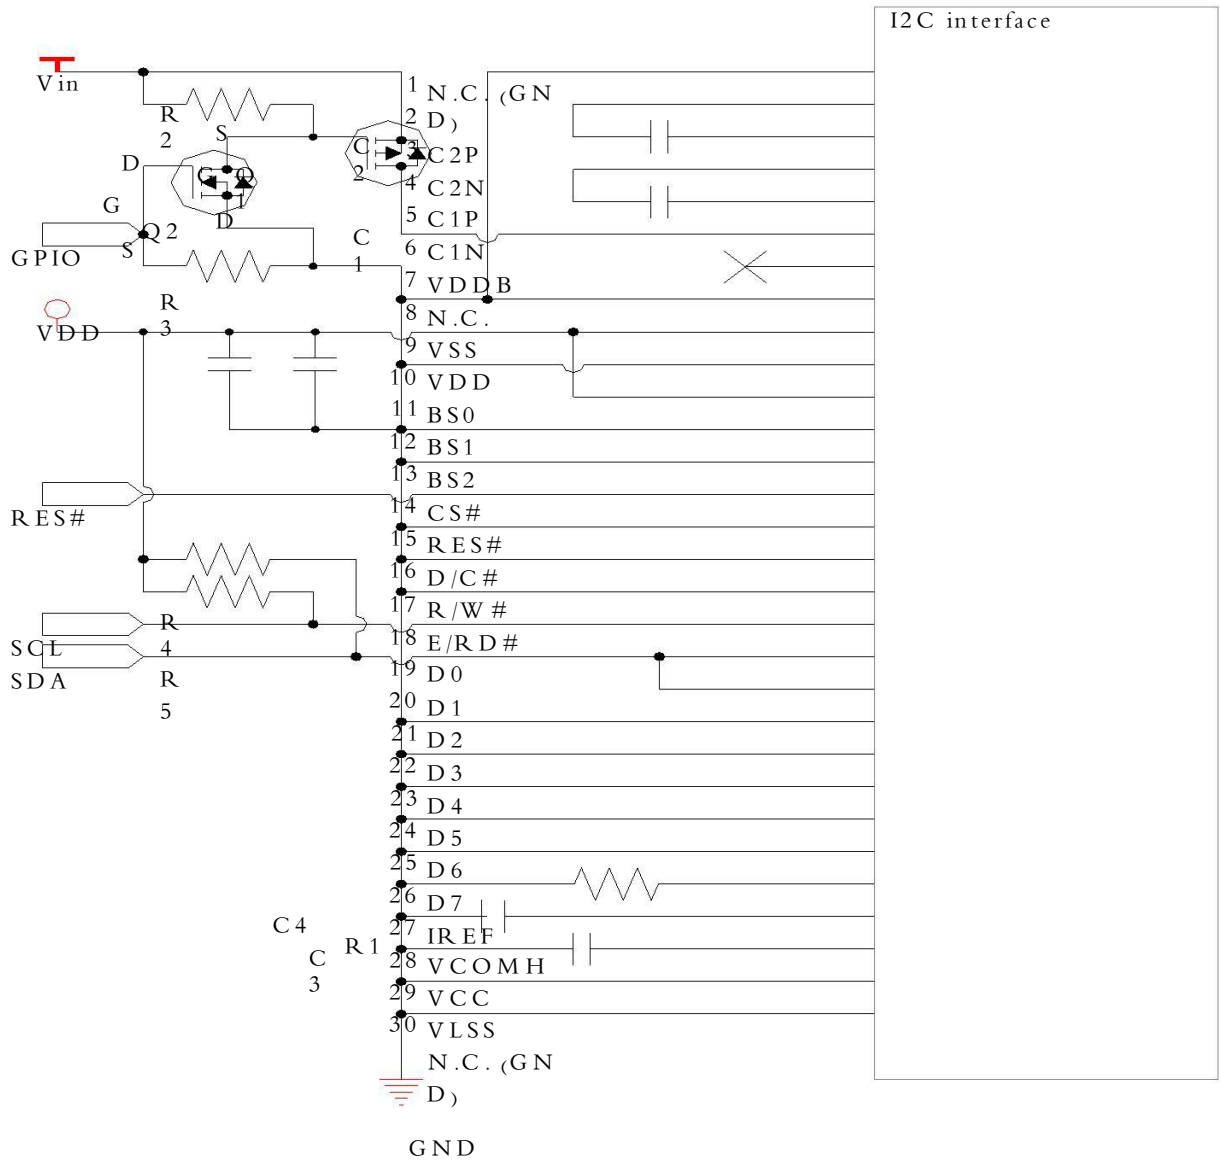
I2C interface

Vin
R 2
S
D
G
Q 2
S
GPIO
C 2
Q 1
D
C 1
R 3
VDD
RES#
R 4
SCL
SDA
R 5
C 4
C 3
R 1

1 N.C.(GND)
2
3 C2P
4 C2N
5 C1P
6 C1N
7 VDDB
8 N.C.
9 VSS
10 VDD
11 BS0
12 BS1
13 BS2
14 CS#
15 RES#
16 D/C#
17 R/W#
18 E/RD#
19 D0
20 D1
21 D2
22 D3
23 D4
24 D5
25 D6
26 D7
27 IREF
28 VCOMH
29 VCC
30 VLSS
N.C.(GND)

GND